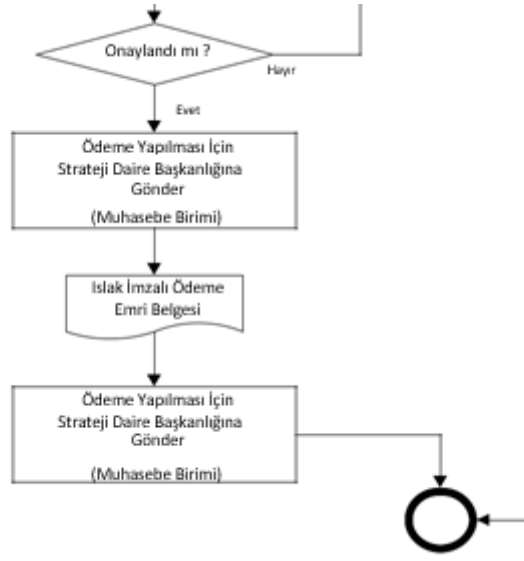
Onaylandı mı ?

Hayır

Evet

Ödeme Yapılması İçin Strateji Daire Başkanlığına Gönder

(Muhasebe Birimi)

Islak İmzalı Ödeme Emri Belgesi

Ödeme Yapılması İçin Strateji Daire Başkanlığına Gönder

(Muhasebe Birimi)